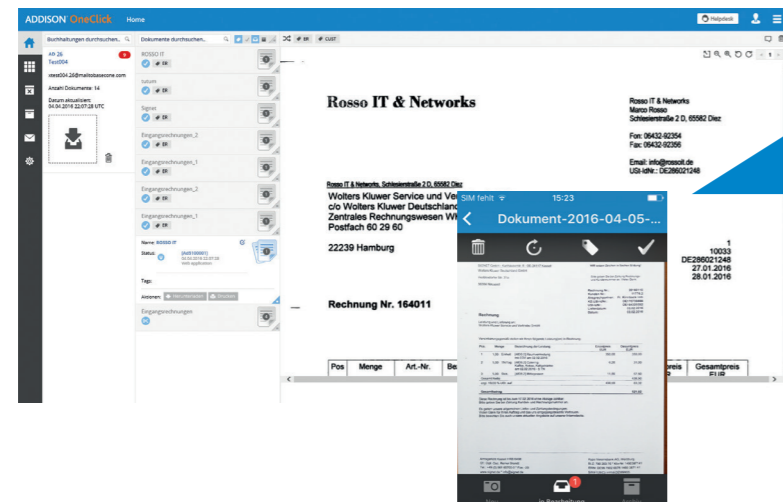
ADDISON OneClick Home

Helpdesk

Buchhaltungen durchsuchen...

AP 26
Test004

ttest004.2@mailtobasecone.com

Anzahl Dokumente: 14

Datum aktualisiert: 04.04.2016 22:07:28 UTC

Dokumente durchsuchen...

ER CUST

ROSSO IT
ER

tatum
ER

Signet
ER

Eingangsrechnungen_2
ER

Eingangsrechnungen_1
ER

Eingangsrechnungen_2
ER

Eingangsrechnungen_1
ER

Name: ROSSO IT

Status: (A6510001)

Tags:

Aktionen: Neu verbuchen Drucken

Eingangsrechnungen
ER

Rosso IT & Networks

Rosso IT & Networks
Marco Rosso
Schlesierstraße 2 D, 65582 Diez

Fon: 06432-92354
Fax: 06432-92356

Email: info@rossoit.de
USt-IdNr.: DE286021248

Rosso IT & Networks, Schlesierstraße 2 D, 65582 Diez
Wolters Kluwer Service und Ve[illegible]
c/o Wolters Kluwer Deutschland
Zentrales Rechnungswesen W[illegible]
Postfach 60 29 60

22239 Hamburg

1
10033
DE286021248
27.01.2016
28.01.2016

Rechnung Nr. 164011

| Pos | Menge | Art.-Nr. | Be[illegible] | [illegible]reis | Gesamtpreis EUR |
|---|---|---|---|---|---|

SIM fehlt 15:23

Dokument-2016-04-05-...

Rechnung

In Bearbeitung